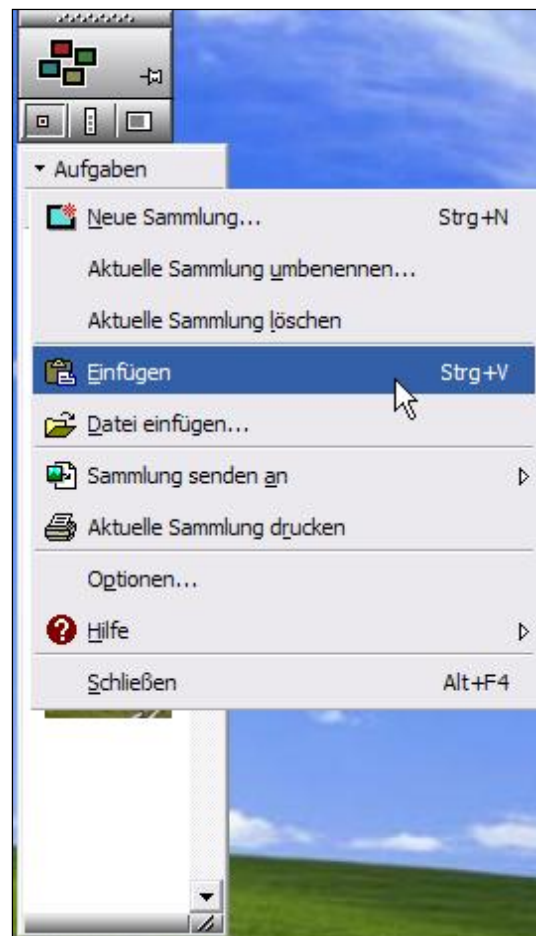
Aufgaben

Neue Sammlung... Strg+N

Aktuelle Sammlung umbenennen...

Aktuelle Sammlung löschen

Einfügen Strg+V

Datei einfügen...

Sammlung senden an

Aktuelle Sammlung drucken

Optionen...

Hilfe

Schließen Alt+F4